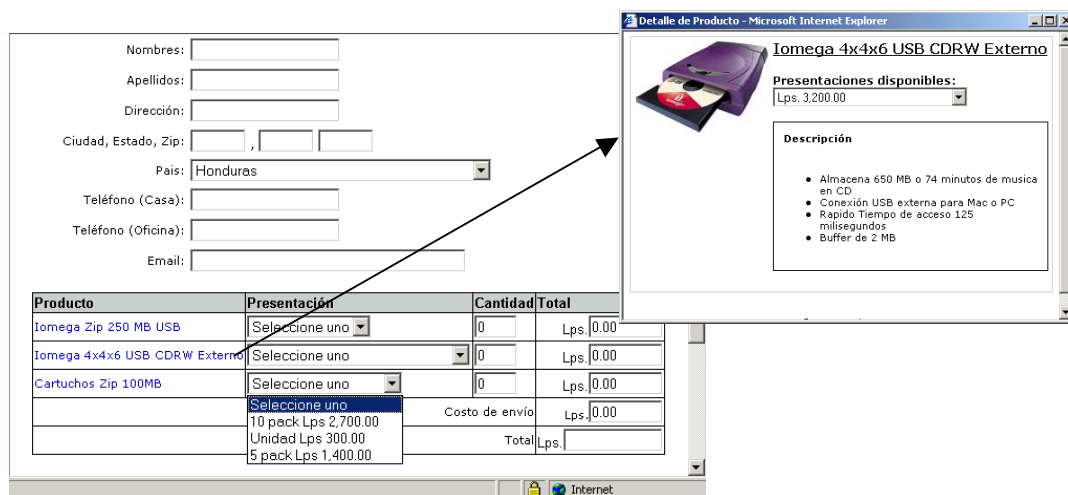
Nombres:
Apellidos:
Dirección:
Ciudad, Estado, Zip: ,
Pais: Honduras
Teléfono (Casa):
Teléfono (Oficina):
Email:

| Producto | Presentación | Cantidad | Total |
|---|---|---|---|
| Iomega Zip 250 MB USB | Seleccione uno | 0 | Lps. 0.00 |
| Iomega 4x4x6 USB CDRW Externo | Seleccione uno | 0 | Lps. 0.00 |
| Cartuchos Zip 100MB | Seleccione uno | 0 | Lps. 0.00 |
| | | Costo de envío | Lps. 0.00 |
| | | Total | Lps. |

Seleccione uno
10 pack Lps 2,700.00
Unidad Lps 300.00
5 pack Lps 1,400.00

Internet

Detalle de Producto - Microsoft Internet Explorer

Iomega 4x4x6 USB CDRW Externo

Presentaciones disponibles:
Lps. 3,200.00

Descripción

• Almacena 650 MB o 74 minutos de musica en CD
• Conexión USB externa para Mac o PC
• Rapido Tiempo de acceso 125 milisegundos
• Buffer de 2 MB